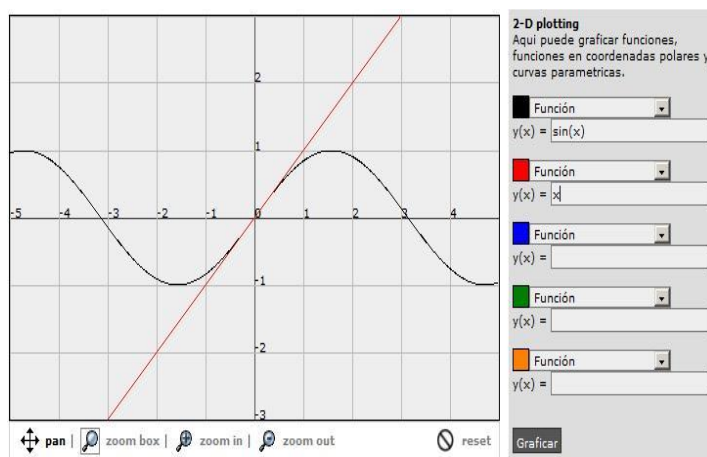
2
1
-5 -4 -3 -2 -1 0 1 2 3 4
-1
-2
-3

pan | zoom box | zoom in | zoom out
reset

2-D plotting
Aqui puede graficar funciones, funciones en coordenadas polares y curvas parametricas.

Función
y(x) = sin(x)

Función
y(x) = x

Función
y(x) =

Función
y(x) =

Función
y(x) =

Graficar